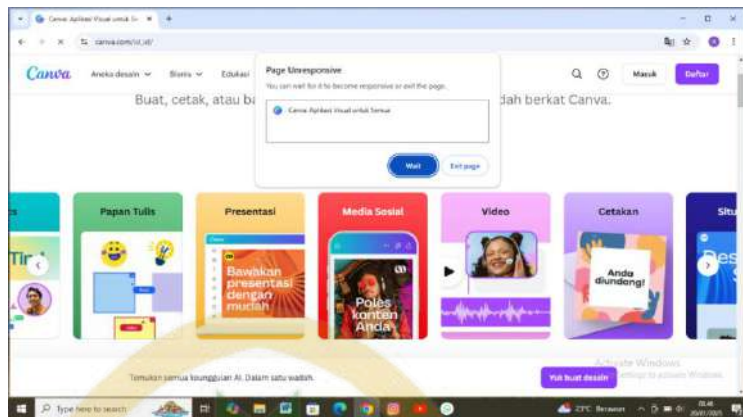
Canva: Aplikasi Visual untuk Se ×  +

canva.com/id_id/

Canva  Aneka desain  Bisnis  Edukasi

Page Unresponsive

You can wait for it to become responsive or exit the page.

Canva: Aplikasi Visual untuk Semua

Wait  Exit page

Masuk  Daftar

Buat, cetak, atau ba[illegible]dah berkat Canva.

Papan Tulis  Presentasi  Media Sosial  Video  Cetakan  Situ

Bawakan presentasi dengan mudah

Poles konten Anda

Anda diundang!

Temukan semua keunggulan AI. Dalam satu wadah.

Yuk buat desain

Activate Windows
Go to Settings to activate Windows.

Type here to search

23°C Berawan

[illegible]